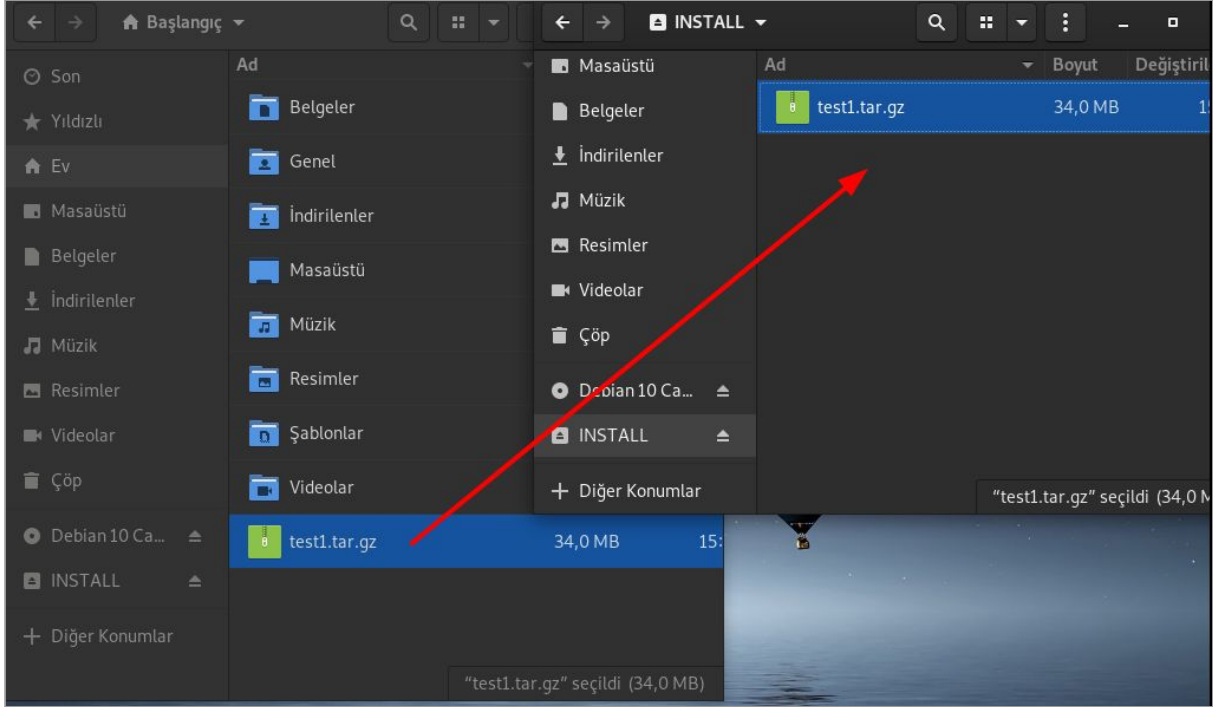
Başlangıç

Son
Yıldızlı
Ev
Masaüstü
Belgeler
İndirilenler
Müzik
Resimler
Videolar
Çöp
Debian 10 Ca...
INSTALL
Diğer Konumlar

Ad
Belgeler
Genel
İndirilenler
Masaüstü
Müzik
Resimler
Şablonlar
Videolar
test1.tar.gz 34,0 MB 15:

"test1.tar.gz" seçildi (34,0 MB)

INSTALL

Masaüstü
Belgeler
İndirilenler
Müzik
Resimler
Videolar
Çöp
Debian 10 Ca...
INSTALL
Diğer Konumlar

| Ad | Boyut | Değiştiril |
|---|---|---|
| test1.tar.gz | 34,0 MB | 1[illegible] |

"test1.tar.gz" seçildi (34,0 M